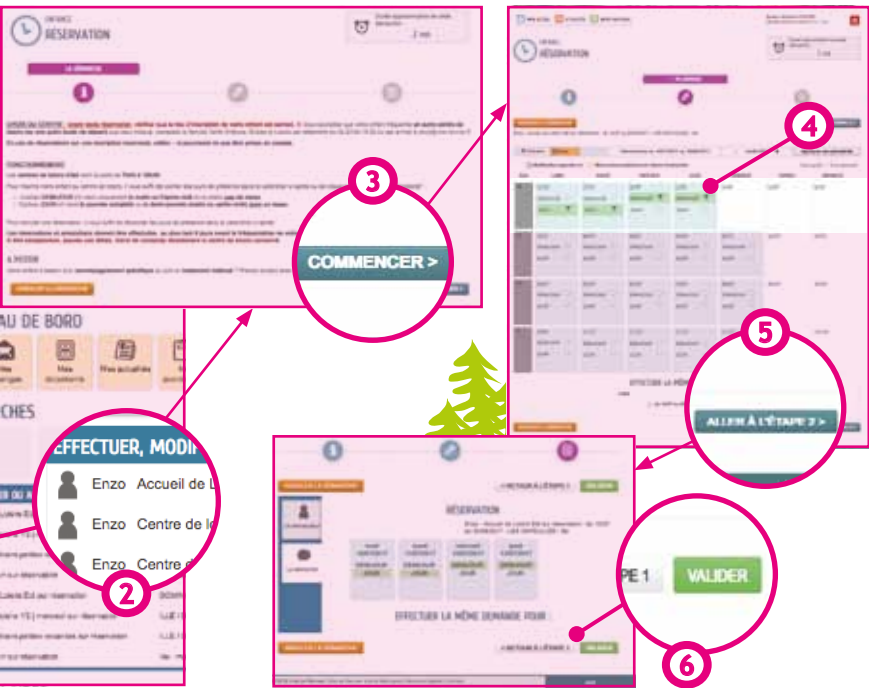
ENFANCE
RÉSERVATION

Durée approximative de cette démarche
2 mn

3

COMMENCER >

AU DE BORO

Mes données
Mes documents
Mes actualités

CHES

EFFECTUER, MODI

Enzo Accueil de L
Enzo Centre de lo
Enzo Centre d

2

ENFANCE
RÉSERVATION

4

5

EFFECTUER LA MÊME

ALLER À L'ÉTAPE 2 >

RÉSERVATION

EFFECTUER LA MÊME DEMANDE POUR :

< RETOUR À L'ÉTAPE 1
VALIDER

PE 1
VALIDER

6